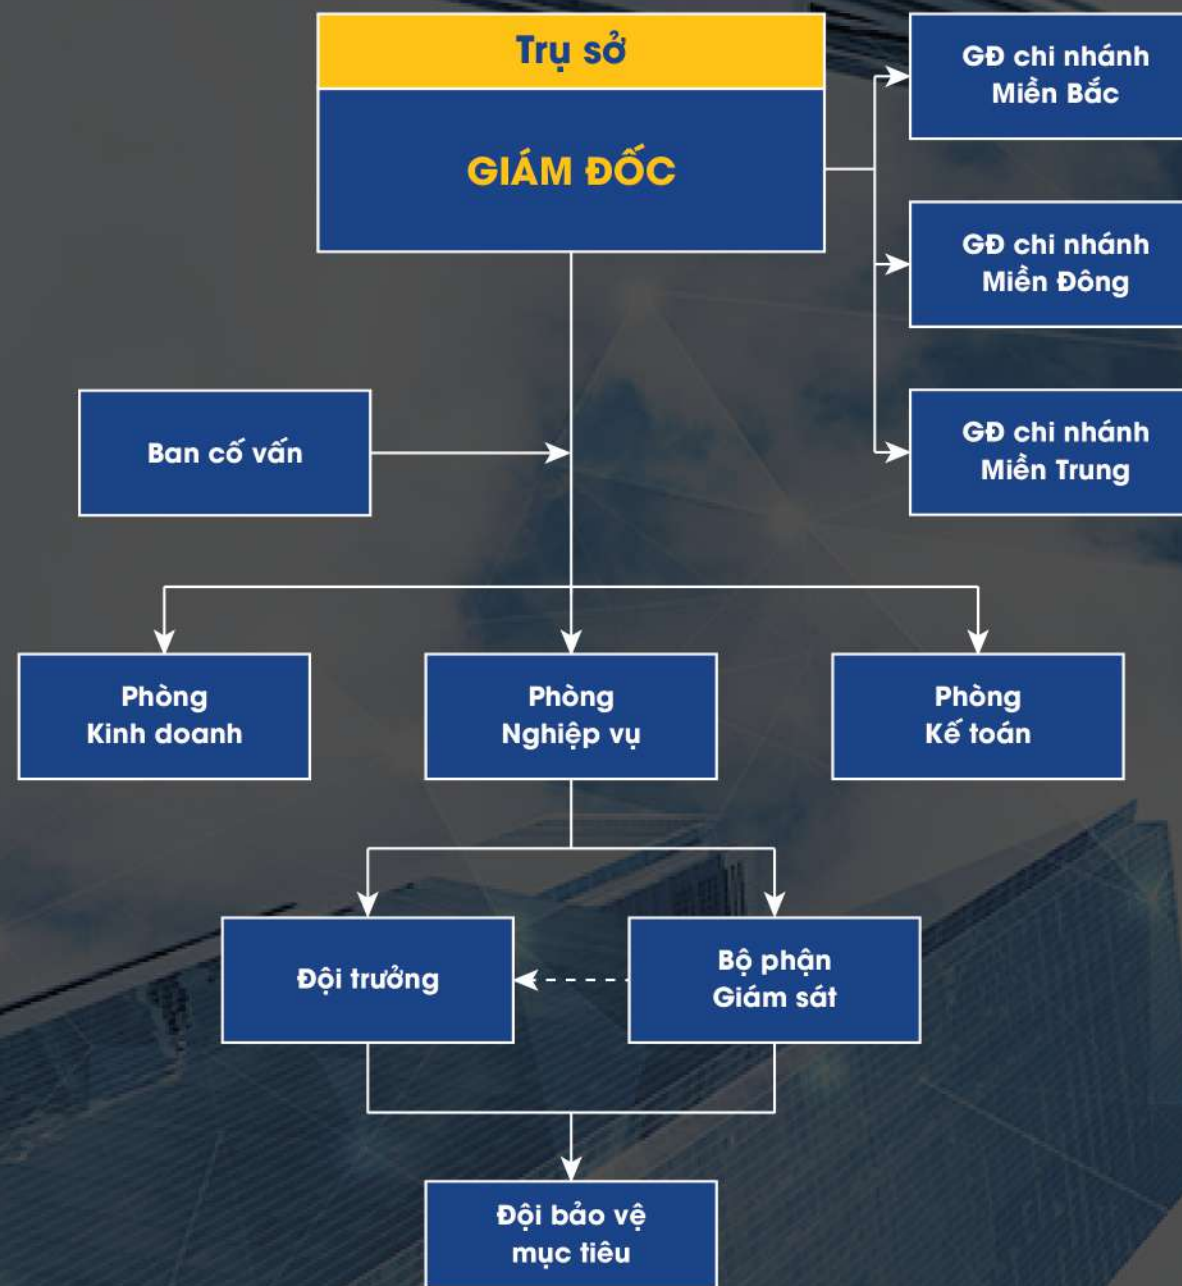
Trụ sở

GIÁM ĐỐC

GĐ chi nhánh Miền Bắc

GĐ chi nhánh Miền Đông

GĐ chi nhánh Miền Trung

Ban cố vấn

Phòng Kinh doanh

Phòng Nghiệp vụ

Phòng Kế toán

Đội trưởng

Bộ phận Giám sát

Đội bảo vệ mục tiêu